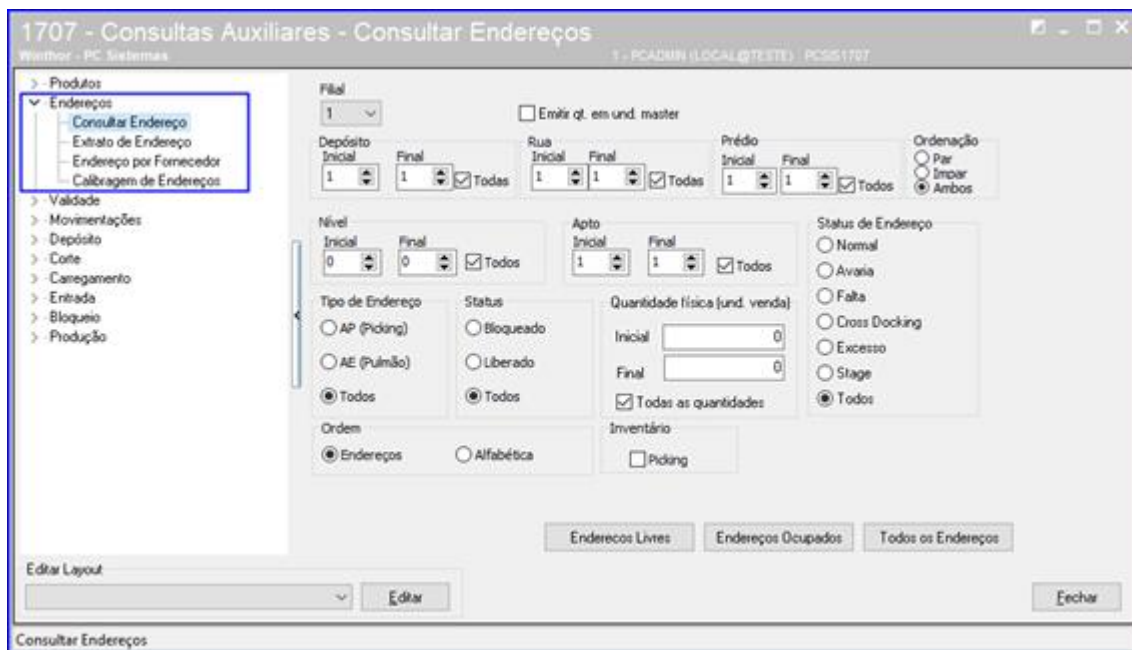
1707 - Consultas Auxiliares - Consultar Endereços
Winthor - PC Sistemas
1 - PCADMIN (LOCAL@TESTE) PCSIS1707

Produtos
Endereços
Consultar Endereço
Extrato de Endereço
Endereço por Fornecedor
Calibragem de Endereços
Validade
Movimentações
Depósito
Corte
Carregamento
Entrada
Bloqueio
Produção

Filial
1
Emitir qt. em und. master

Depósito
Inicial 1
Final 1
Todas

Rua
Inicial 1
Final 1
Todas

Prédio
Inicial 1
Final 1
Todos

Ordenação
Par
Impar
Ambos

Nível
Inicial 0
Final 0
Todos

Apto
Inicial 1
Final 1
Todos

Status de Endereço
Normal
Avaria
Falta
Cross Docking
Excesso
Stage
Todos

Tipo de Endereço
AP (Picking)
AE (Pulmão)
Todos

Status
Bloqueado
Liberado
Todos

Quantidade física (und. venda)
Inicial 0
Final 0
Todas as quantidades

Ordem
Endereços
Alfabética

Inventário
Picking

Enderecos Livres
Endereços Ocupados
Todos os Endereços

Editar Layout
Editar
Fechar

Consultar Endereços